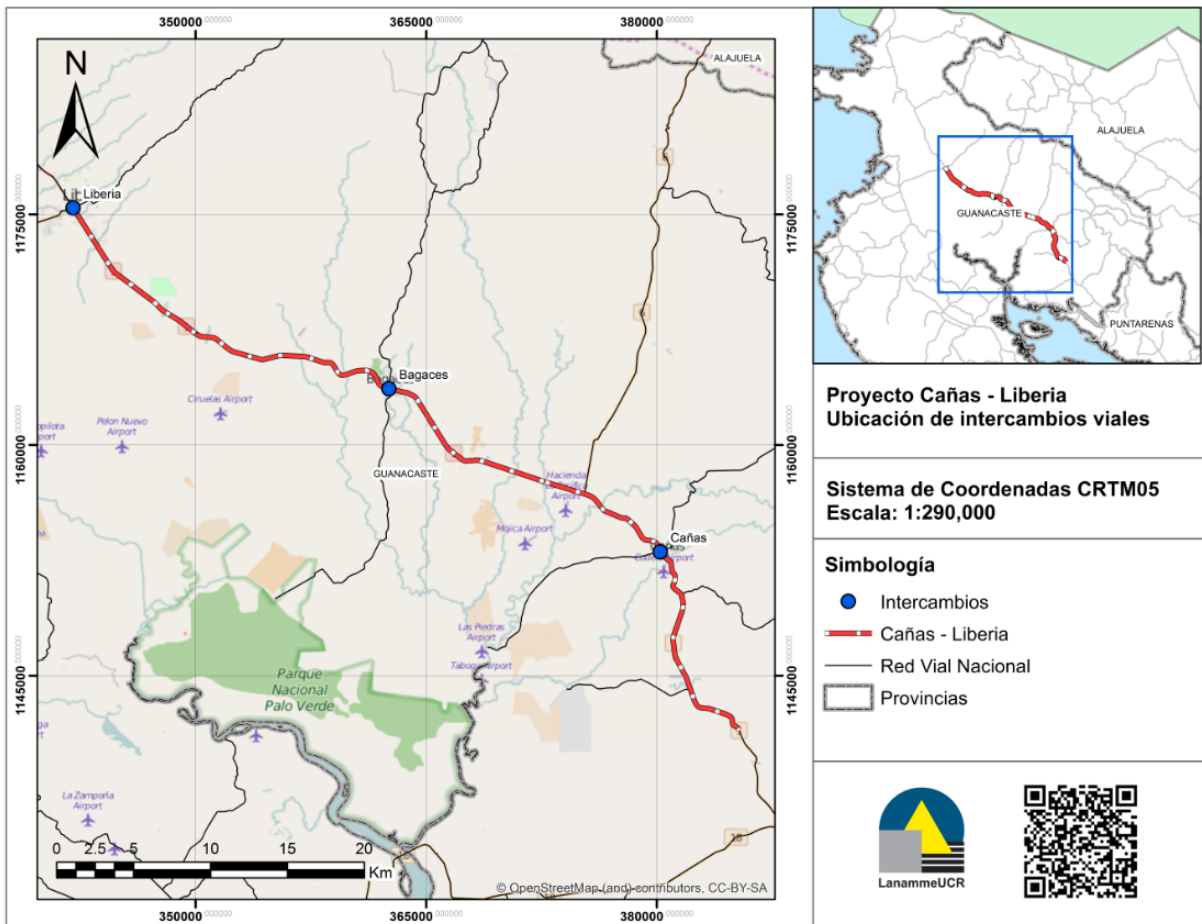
350000.000000
365000.000000
380000.000000

N

ALAJUELA

Liberia

Bagaces

Ciruelas Airport

Pelon Nuevo Airport

GUANACASTE

Hacienda Airport

Mojica Airport

Cañas

Las Piedras Airport

Tabogo Airport

Parque Nacional Palo Verde

La Zamporia Airport

1175000.000000
1160000.000000
1145000.000000

0 2.5 5 10 15 20 Km

© OpenStreetMap (and) contributors, CC-BY-SA

ALAJUELA

GUANACASTE

PUNTARENAS

Proyecto Cañas - Liberia
Ubicación de intercambios viales

Sistema de Coordenadas CRTM05
Escala: 1:290,000

Simbología

Intercambios

Cañas - Liberia

Red Vial Nacional

Provincias

LanammeUCR